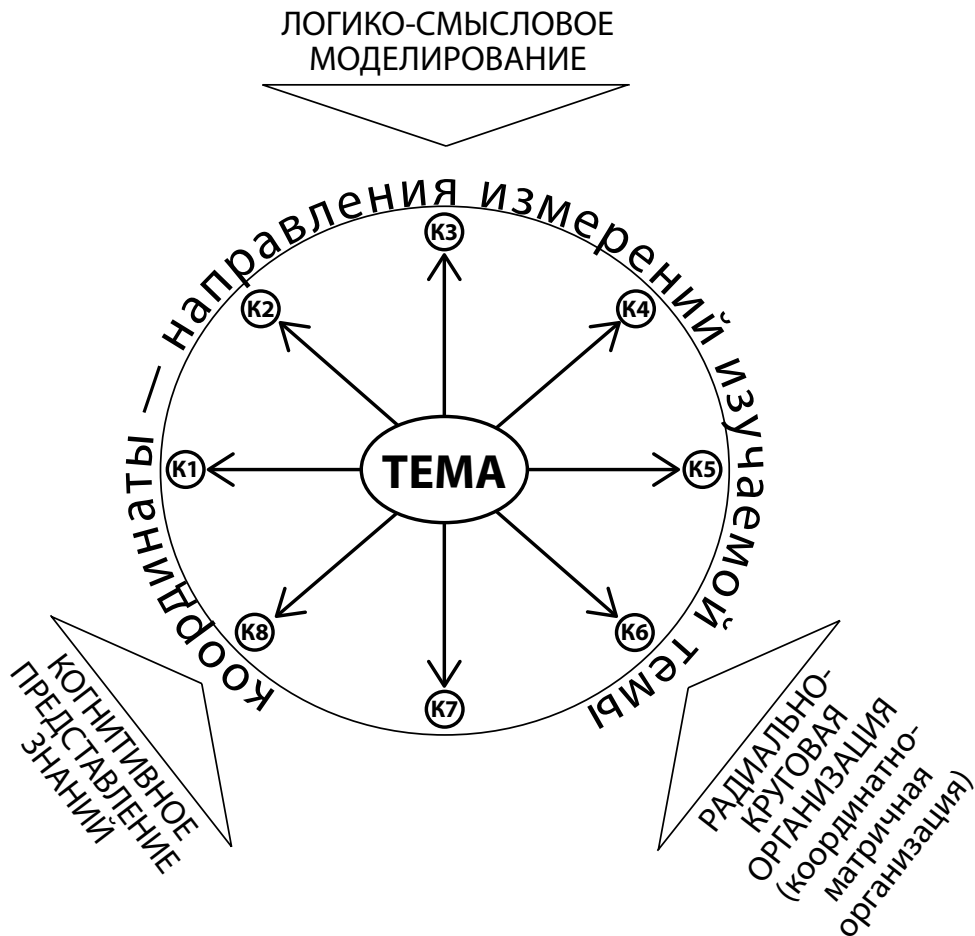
ЛОГИКО-СМЫСЛОВОЕ МОДЕЛИРОВАНИЕ

координаты — направления измерений изучаемой темы

К3

К2

К4

К1

ТЕМА

К5

К8

К6

К7

КОГНИТИВНОЕ ПРЕДСТАВЛЕНИЕ ЗНАНИЙ

РАДИАЛЬНО-КРУГОВАЯ ОРГАНИЗАЦИЯ (координатно-матричная организация)